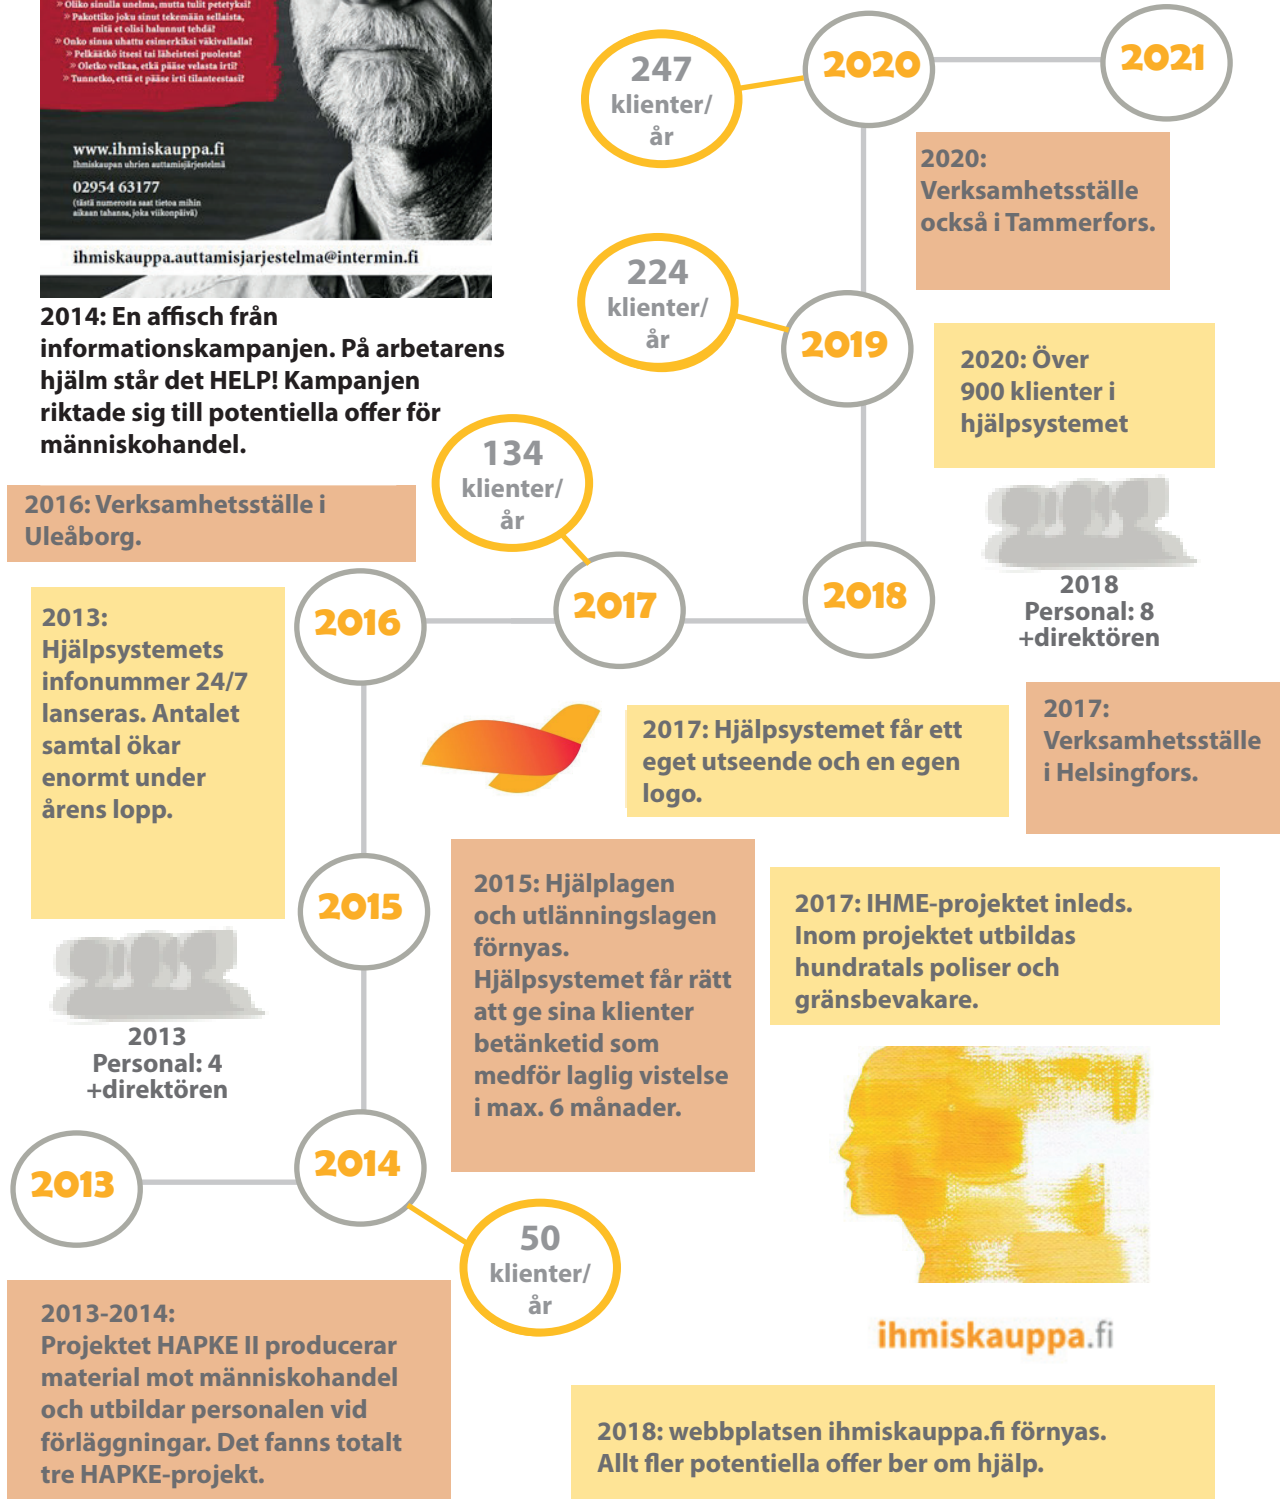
» Oliko sinulla unelma, mutta tulit petetyksi?
» Pakottiko joku sinut tekemään sellaista, mitä et olisi halunnut tehdä?
» Onko sinua uhattu esimerkiksi väkivallalla?
» Pelkäätkö itsesi tai läheistesi puolesta?
» Oletko velkaa, etkä pääse velasta irti?
» Tunnetko, että et pääse irti tilanteestasi?

www.ihmiskauppa.fi
Ihmiskaupan uhrien auttamisjärjestelmä

02954 63177
(tästä numerosta saat tietoa mihin aikaan tahansa, joka viikonpäivä)

ihmiskauppa.auttamisjarjestelma@intermin.fi

2014: En affisch från informationskampanjen. På arbetarens hjälm står det HELP! Kampanjen riktade sig till potentiella offer för människohandel.

247 klienter/ år

2020

2021

2020: Verksamhetsställe också i Tammerfors.

224 klienter/ år

2019

2020: Över 900 klienter i hjälpsystemet

134 klienter/ år

2016: Verksamhetsställe i Uleåborg.

2018
Personal: 8
+direktören

2013: Hjälpsystemets infonummer 24/7 lanseras. Antalet samtal ökar enormt under årens lopp.

2016

2017

2018

2017: Hjälpsystemet får ett eget utseende och en egen logo.

2017: Verksamhetsställe i Helsingfors.

2015

2015: Hjälplagen och utlänningslagen förnyas. Hjälpsystemet får rätt att ge sina klienter betänketid som medför laglig vistelse i max. 6 månader.

2017: IHME-projektet inleds. Inom projektet utbildas hundratals poliser och gränsbevakare.

2013
Personal: 4
+direktören

2013

2014

50 klienter/ år

ihmiskauppa.fi

2013-2014:
Projektet HAPKE II producerar material mot människohandel och utbildar personalen vid förläggningar. Det fanns totalt tre HAPKE-projekt.

2018: webbplatsen ihmiskauppa.fi förnyas. Allt fler potentiella offer ber om hjälp.